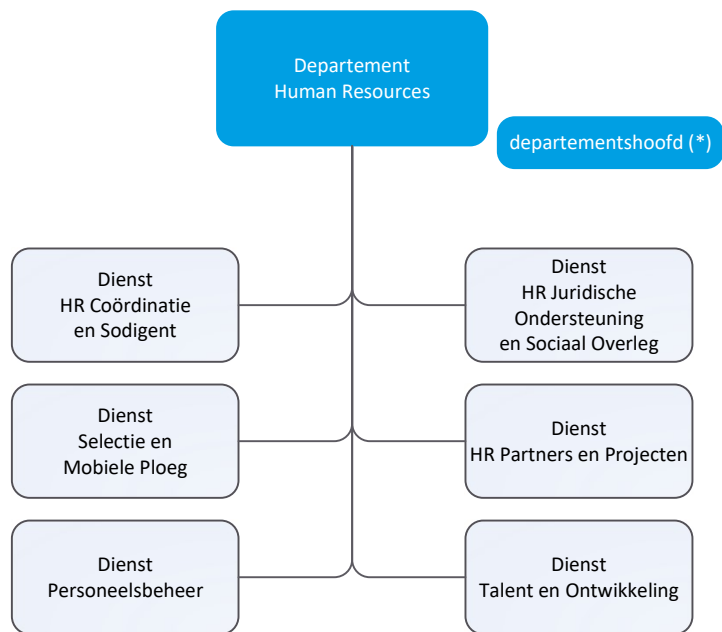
Departement
Human Resources

departementshoofd (*)

Dienst
HR Coördinatie
en Sodigent

Dienst
HR Juridische
Ondersteuning
en Sociaal Overleg

Dienst
Selectie en
Mobiele Ploeg

Dienst
HR Partners en Projecten

Dienst
Personeelsbeheer

Dienst
Talent en Ontwikkeling